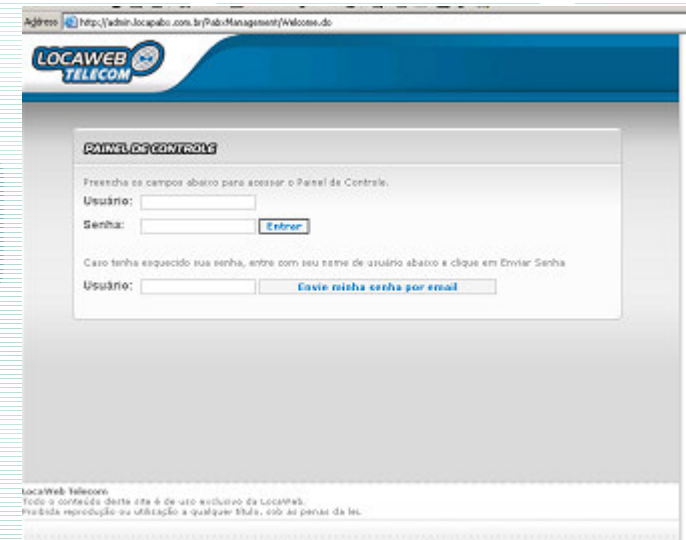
Address http://admin.locapabx.com.br/PabxManagement/Welcome.do

LOCAWEB TELECOM

PAINEL DE CONTROLE

Preencha os campos abaixo para acessar o Painel de Controle.

Usuário:

Senha: Entrar

Caso tenha esquecido sua senha, entre com seu nome de usuário abaixo e clique em Enviar Senha

Usuário: Envie minha senha por email

LocaWeb Telecom
Todo o conteúdo deste site é de uso exclusivo da LocaWeb.
Proibida reprodução ou utilização a qualquer título, sob as penas da lei.